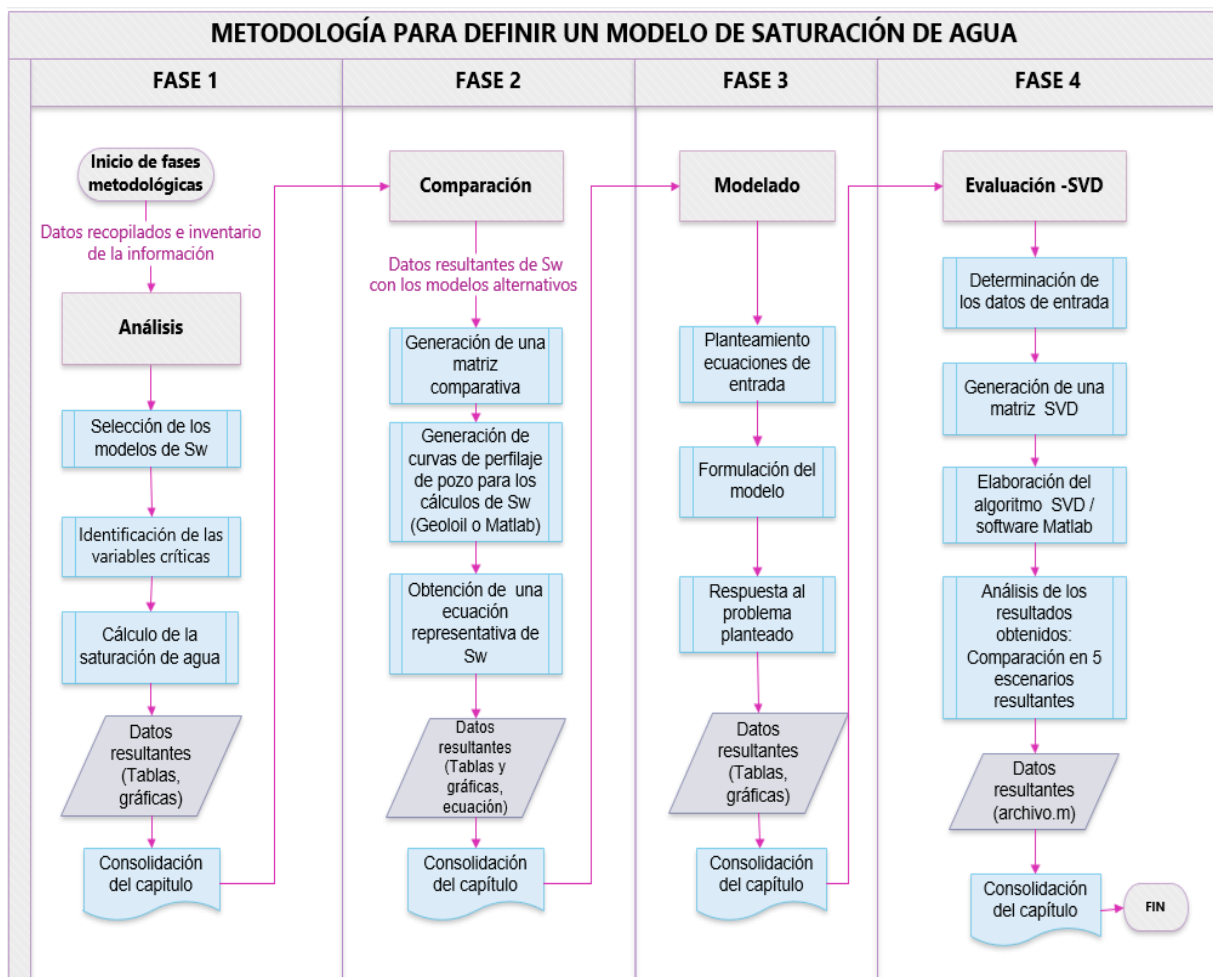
METODOLOGÍA PARA DEFINIR UN MODELO DE SATURACIÓN DE AGUA

FASE 1

Inicio de fases metodológicas

Datos recopilados e inventario de la información

Análisis

Selección de los modelos de Sw

Identificación de las variables críticas

Cálculo de la saturación de agua

Datos resultantes (Tablas, gráficas)

Consolidación del capitulo

FASE 2

Comparación

Datos resultantes de Sw con los modelos alternativos

Generación de una matriz comparativa

Generación de curvas de perfilaje de pozo para los cálculos de Sw (Geoloil o Matlab)

Obtención de una ecuación representativa de Sw

Datos resultantes (Tablas y gráficas, ecuación)

Consolidación del capítulo

FASE 3

Modelado

Planteamiento ecuaciones de entrada

Formulación del modelo

Respuesta al problema planteado

Datos resultantes (Tablas, gráficas)

Consolidación del capítulo

FASE 4

Evaluación -SVD

Determinación de los datos de entrada

Generación de una matriz SVD

Elaboración del algoritmo SVD / software Matlab

Análisis de los resultados obtenidos: Comparación en 5 escenarios resultantes

Datos resultantes (archivo.m)

Consolidación del capítulo

FIN